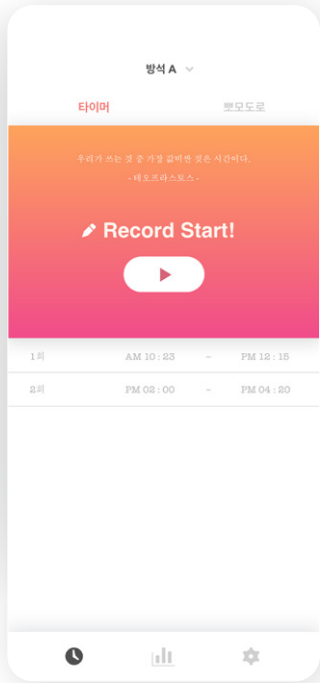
방식 A

타이머

뽀모도로

우리가 쓰는 것 중 가장 값비싼 것은 시간이다.

- 테오프라스토스 -

Record Start!

| 1회 | AM 10 : 23 | - | PM 12 : 15 |
|---|---|---|---|
| 2회 | PM 02 : 00 | - | PM 04 : 20 |